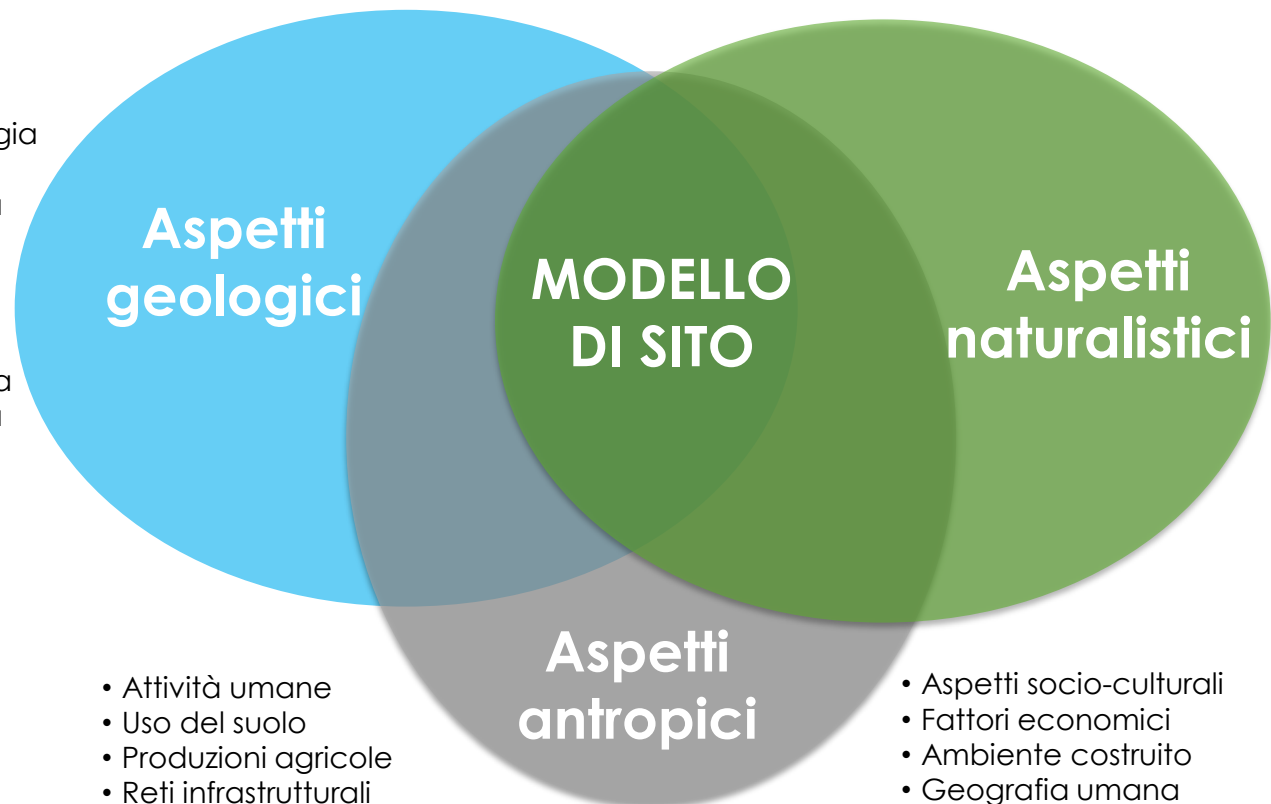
gia

a

Aspetti geologici

MODELLO DI SITO

Aspetti naturalistici

Aspetti antropici

• Attività umane
• Uso del suolo
• Produzioni agricole
• Reti infrastrutturali

• Aspetti socio-culturali
• Fattori economici
• Ambiente costruito
• Geografia umana